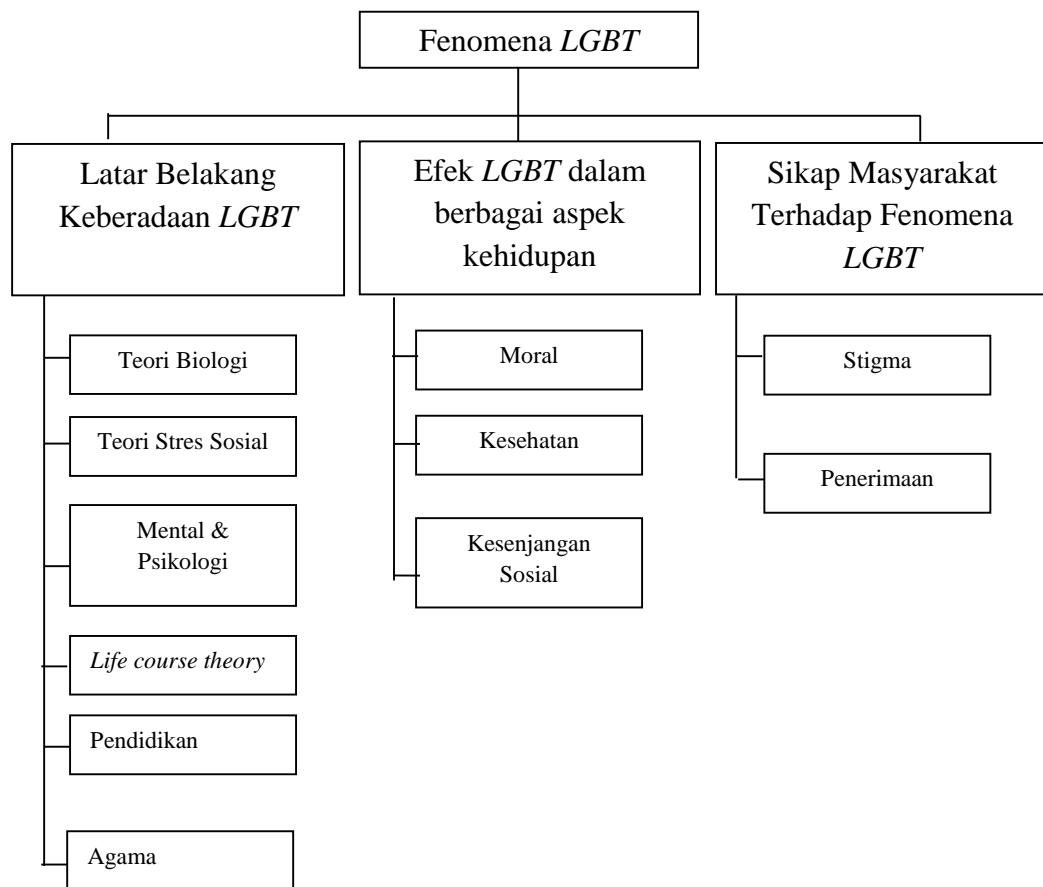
Fenomena *LGBT*

Latar Belakang Keberadaan *LGBT*

Teori Biologi

Teori Stres Sosial

Mental & Psikologi

*Life course theory*

Pendidikan

Agama

Efek *LGBT* dalam berbagai aspek kehidupan

Moral

Kesehatan

Kesenjangan Sosial

Sikap Masyarakat Terhadap Fenomena *LGBT*

Stigma

Penerimaan